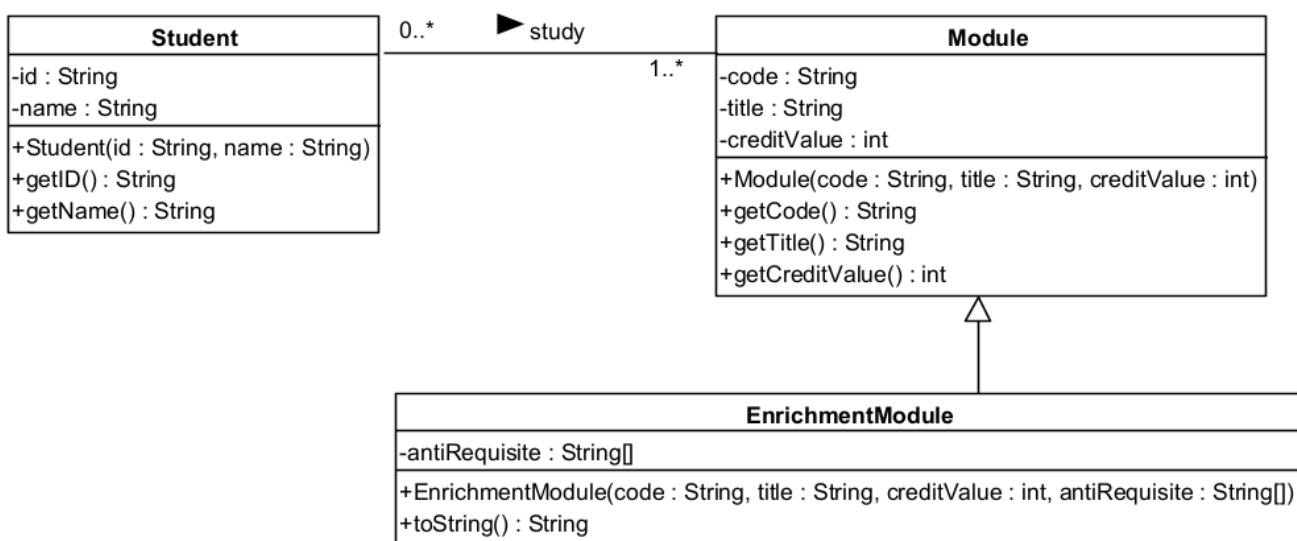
Student
-id : String
-name : String
+Student(id : String, name : String)
+getID() : String
+getName() : String

0..*
study
1..*

Module
-code : String
-title : String
-creditValue : int
+Module(code : String, title : String, creditValue : int)
+getCode() : String
+getTitle() : String
+getCreditValue() : int

EnrichmentModule
-antiRequisite : String[]
+EnrichmentModule(code : String, title : String, creditValue : int, antiRequisite : String[])
+toString() : String